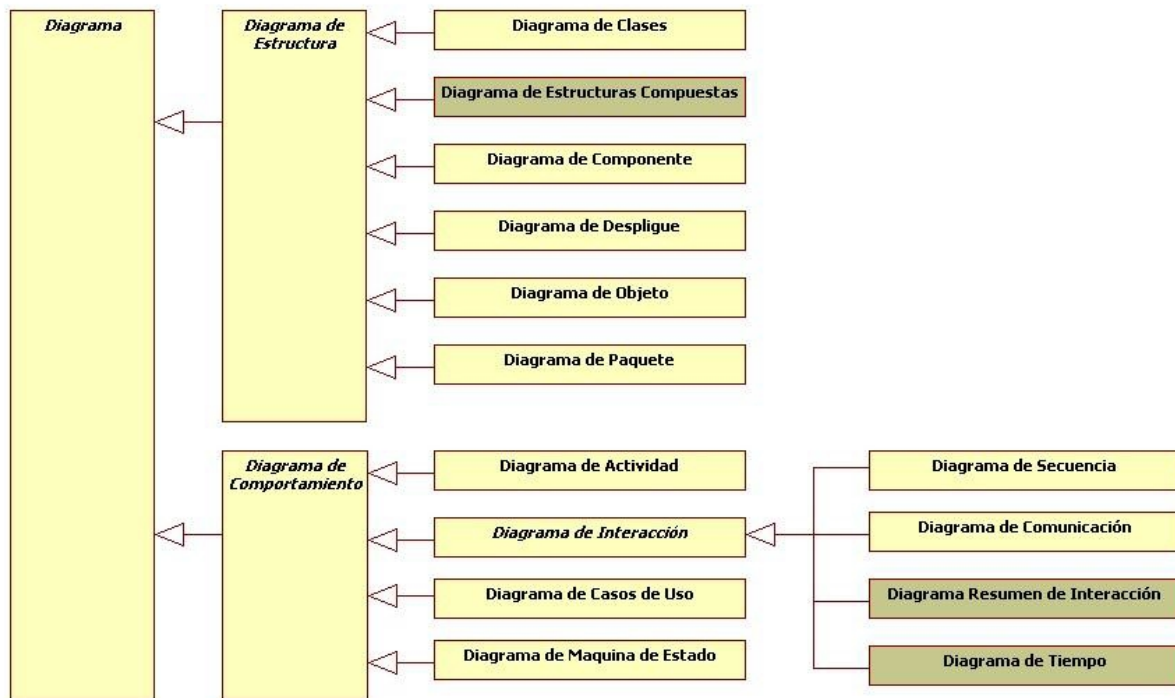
Diagrama

Diagrama de Estructura

Diagrama de Clases

Diagrama de Estructuras Compuestas

Diagrama de Componente

Diagrama de Despligue

Diagrama de Objeto

Diagrama de Paquete

Diagrama de Comportamiento

Diagrama de Actividad

Diagrama de Interacción

Diagrama de Casos de Uso

Diagrama de Maquina de Estado

Diagrama de Secuencia

Diagrama de Comunicación

Diagrama Resumen de Interacción

Diagrama de Tiempo